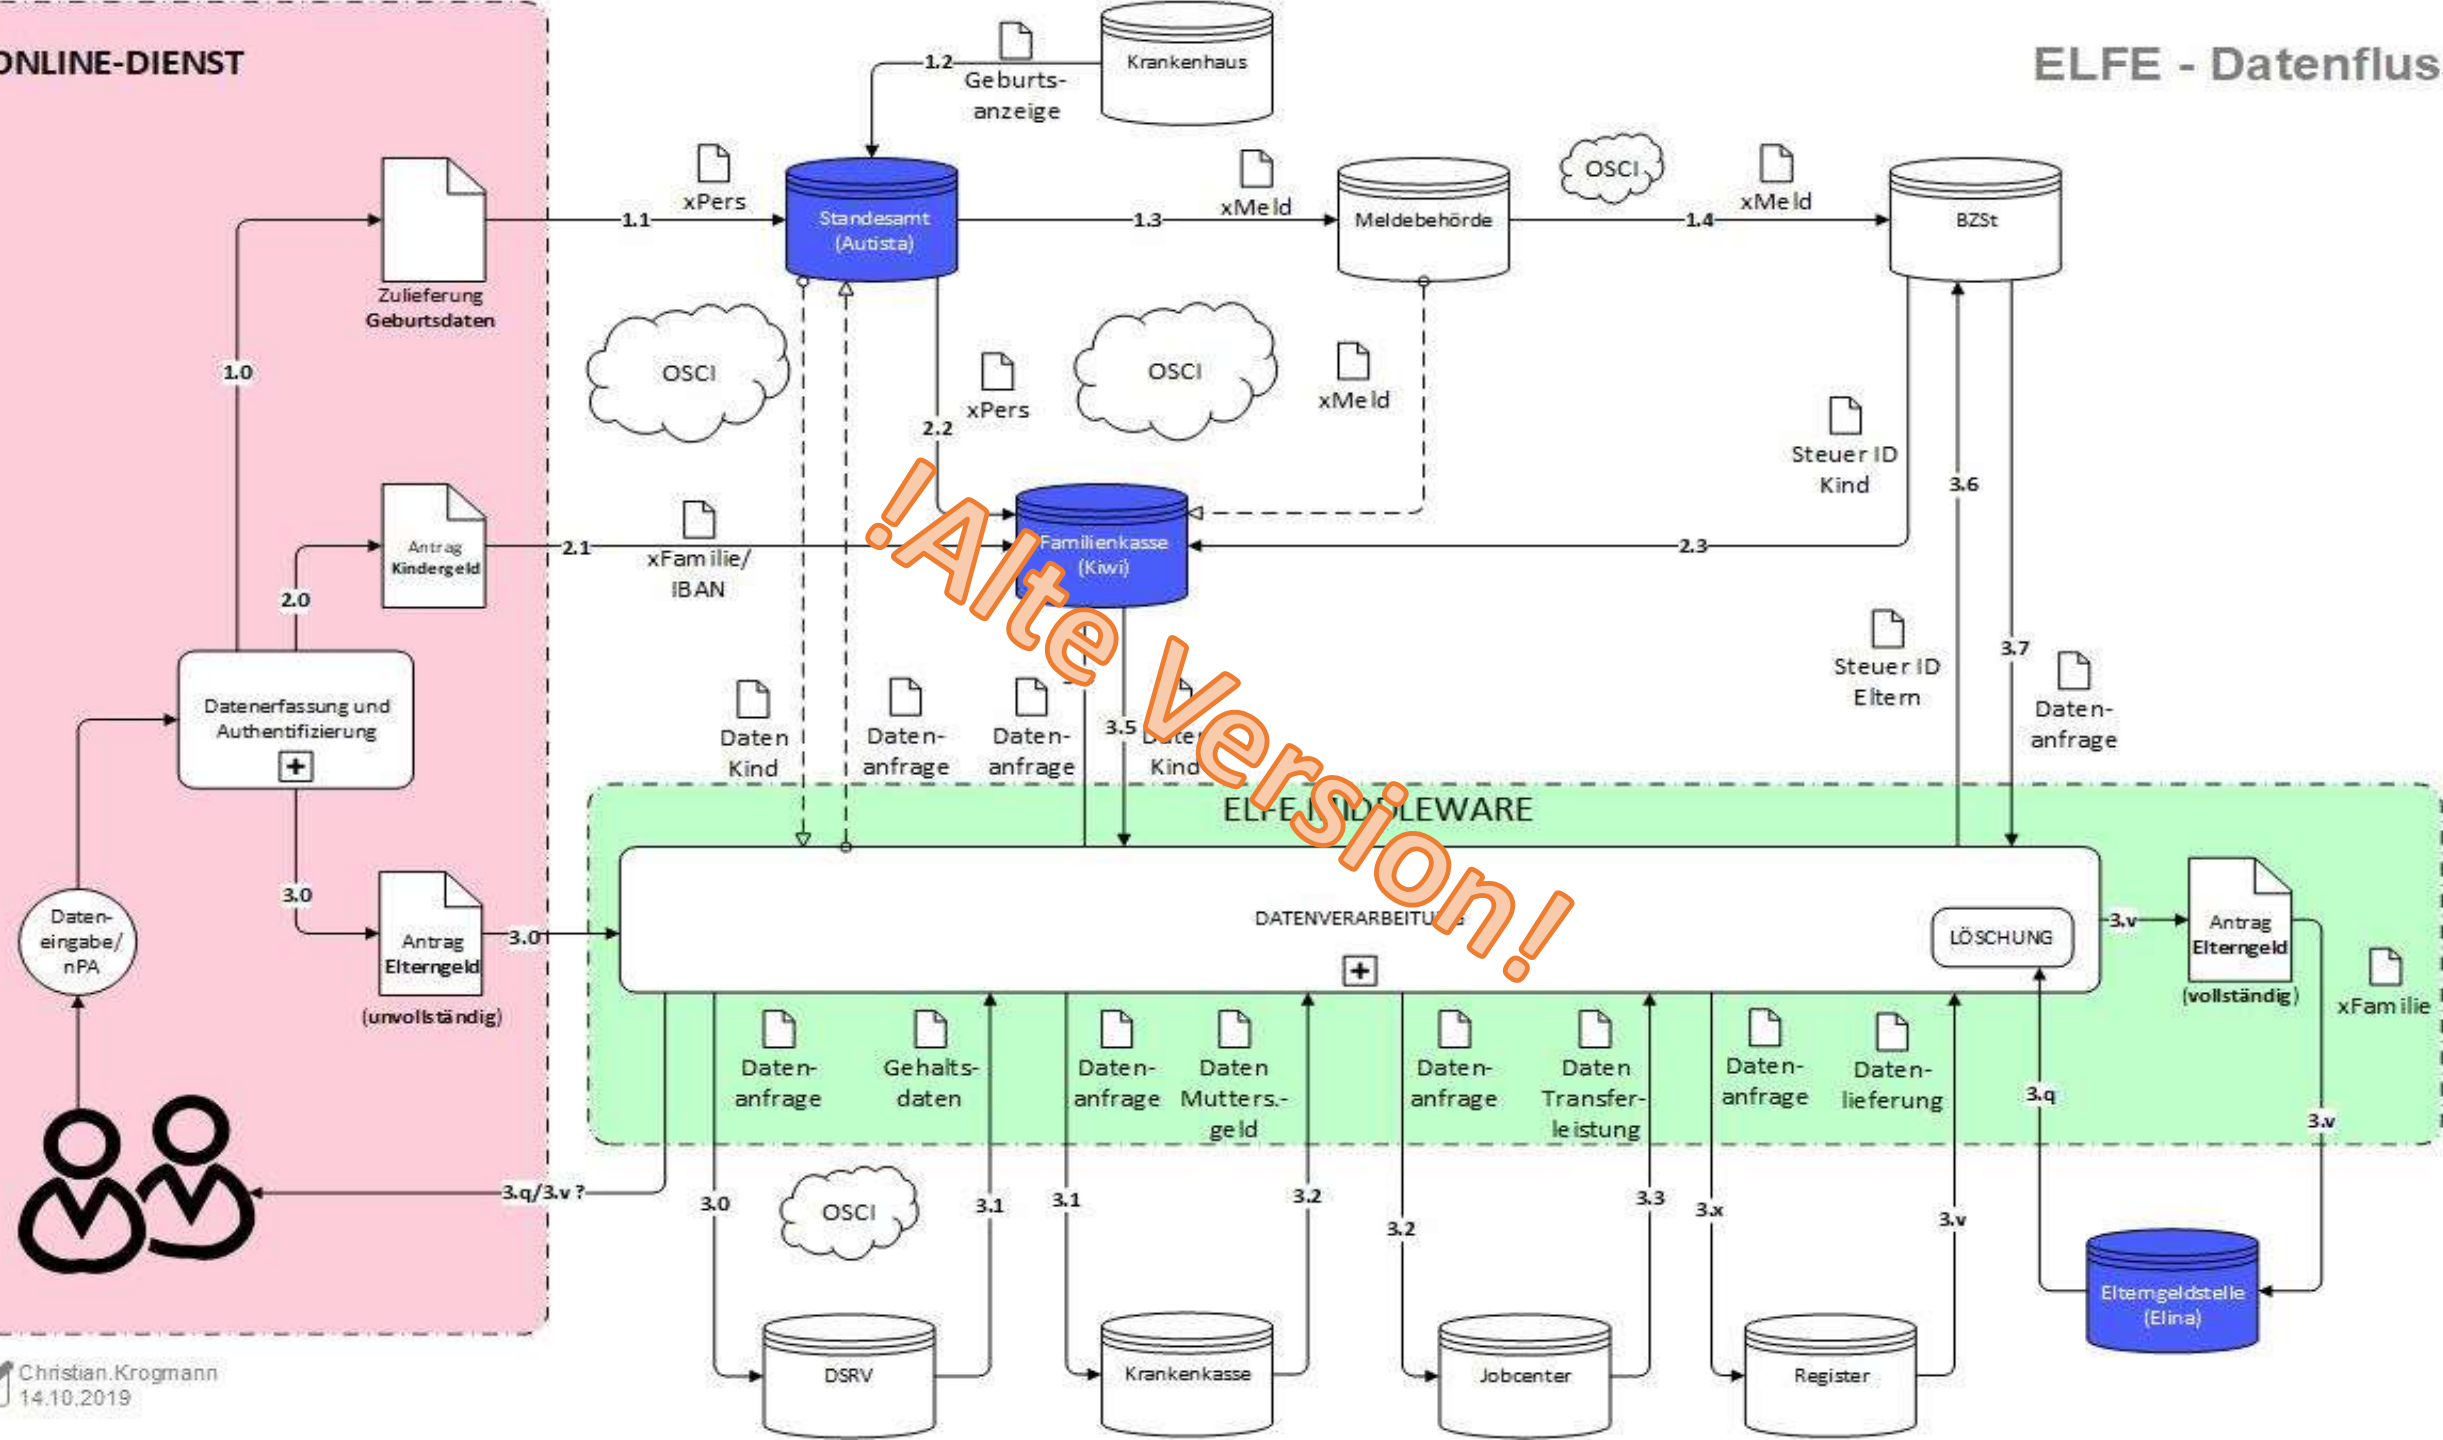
ONLINE-DIENST

ELFE - Datenflus

!Alte Version!

1.2
Geburts-anzeige
Krankenhaus

xPers
1.1
Standesamt (Autista)
1.3
xMeld
Meldebehörde
OSCI
1.4
xMeld
BZSt

Zulieferung Geburtsdaten
1.0
OSCI
OSCI
xPers
2.2
xMeld
Steuer ID Kind
3.6

Antrag Kindergeld
2.1
xFamilie/ IBAN
Familienkasse (Kiwi)
2.3
2.0

Datenerfassung und Authentifizierung

Steuer ID Eltern
3.7
Daten-anfrage

Daten Kind
Daten-anfrage
Daten-anfrage
3.5
Daten Kind

ELFE MIDDLEWARE

3.0
Daten-eingabe/ nPA
Antrag Elterngeld (unvollständig)
3.0
DATENVERARBEITUNG
LÖSCHUNG
3.v
Antrag Elterngeld (vollständig)
xFamilie

Daten-anfrage
Gehalts-daten
Daten-anfrage
Daten Mutters.-geld
Daten-anfrage
Daten Transfer-leistung
Daten-anfrage
Daten-lieferung
3.q
3.v

3.q/3.v ?
3.0
OSCI
3.1
3.1
3.2
3.2
3.3
3.x
3.v

Elterngeldstelle (Elina)

DSRV
Krankenkasse
Jobcenter
Register

Christian.Krogmann
14.10.2019